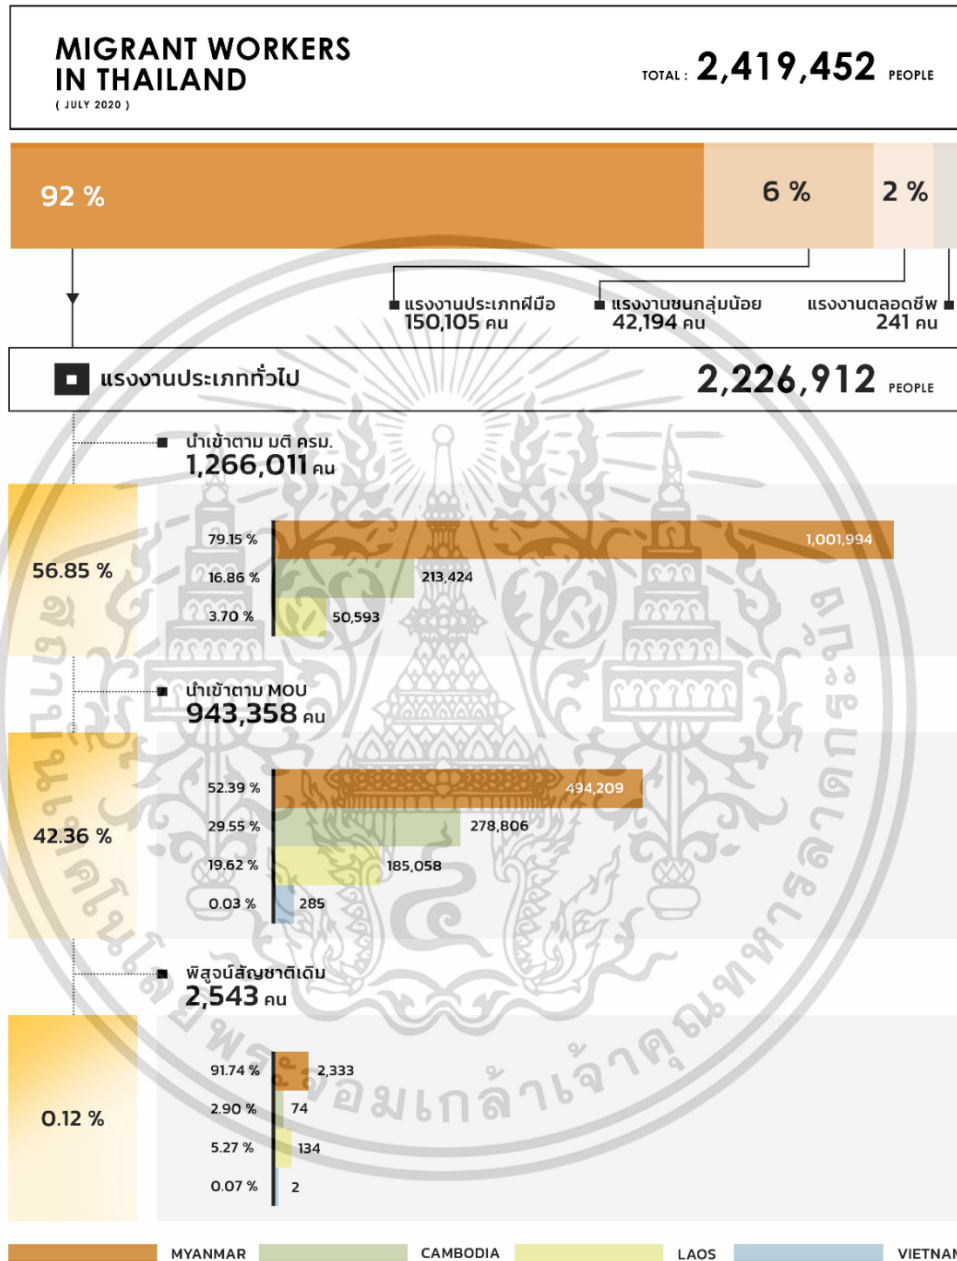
MIGRANT WORKERS IN THAILAND
( JULY 2020 )

TOTAL : 2,419,452 PEOPLE

92 %

6 %

2 %

แรงงานประเภทฝีมือ
150,105 คน

แรงงานชนกลุ่มน้อย
42,194 คน

แรงงานตลอดชีพ
241 คน

แรงงานประเภททั่วไป 2,226,912 PEOPLE

นำเข้าตาม มติ ครม.
1,266,011 คน

56.85 %

79.15 % 1,001,994
16.86 % 213,424
3.70 % 50,593

นำเข้าตาม MOU
943,358 คน

42.36 %

52.39 % 494,209
29.55 % 278,806
19.62 % 185,058
0.03 % 285

พิสูจน์สัญชาติเดิม
2,543 คน

0.12 %

91.74 % 2,333
2.90 % 74
5.27 % 134
0.07 % 2

MYANMAR CAMBODIA LAOS VIETNAM

สถาบันเทคโนโลยีพระจอมเกล้าเจ้าคุณทหารลาดกระบัง